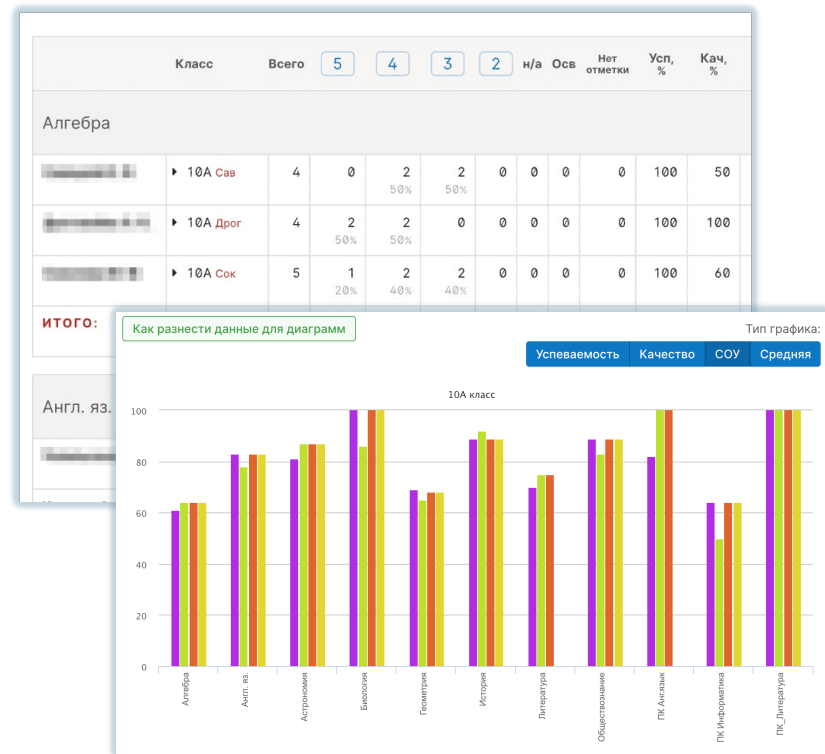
| | Класс | Всего | 5 | 4 | 3 | 2 | н/а | Осв | Нет отметки | Усп, % | Кач, % |
|---|---|---|---|---|---|---|---|---|---|---|---|
| Алгебра | | | | | | | | | | | |
| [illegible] | ▸ 10А Сав | 4 | 0 | 2 50% | 2 50% | 0 | 0 | 0 | 0 | 100 | 50 |
| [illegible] | ▸ 10А Дрог | 4 | 2 50% | 2 50% | 0 | 0 | 0 | 0 | 0 | 100 | 100 |
| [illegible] | ▸ 10А Сок | 5 | 1 20% | 2 40% | 2 40% | 0 | 0 | 0 | 0 | 100 | 60 |
| ИТОГО: | | | | | | | | | | | |

Англ. яз.

Как разнести данные для диаграмм

Тип графика:

Успеваемость | Качество | СОУ | Средняя

10А класс

100
80
60
40
20
0

Алгебра
Англ. яз.
Астрономия
Биология
Геометрия
История
Литература
Обществознание
ПК Англ.язык
ПК Информатика
ПК_Литература